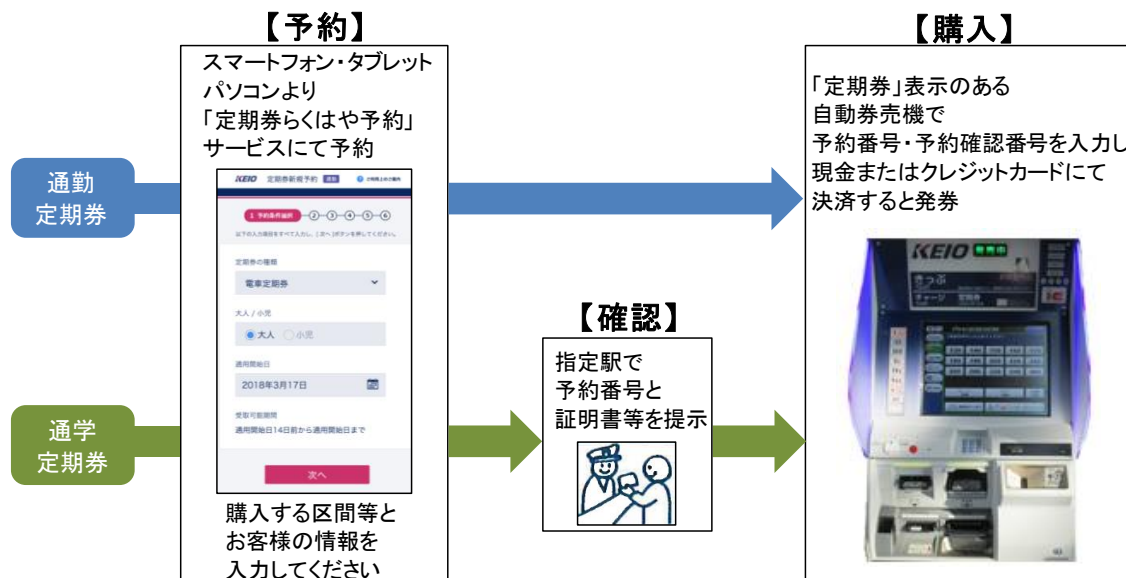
【予約】

スマートフォン・タブレット
パソコンより
「定期券らくはや予約」
サービスにて予約

通勤
定期券

通学
定期券

KEIO 定期券新規予約

1 予約条件選択 2 3 4 5 6

以下の入力項目をすべて入力し、［次へ］ボタンを押してください。

定期券の種類
電車定期券

大人 / 小児
大人 小児

適用開始日
2018年3月17日

受取可能期間
適用開始日14日前から適用開始日まで

次へ

購入する区間等と
お客様の情報を
入力してください

【確認】

指定駅で
予約番号と
証明書等を提示

【購入】

「定期券」表示のある
自動券売機で
予約番号・予約確認番号を入力し
現金またはクレジットカードにて
決済すると発券

KEIO 定期券
きっぷ
チャージ 定期券